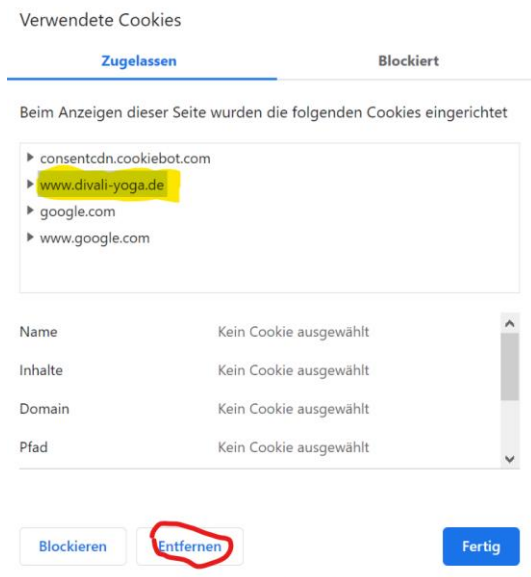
Verwendete Cookies

Zugelassen

Blockiert

Beim Anzeigen dieser Seite wurden die folgenden Cookies eingerichtet

consentcdn.cookiebot.com
www.divali-yoga.de
google.com
www.google.com

| Name | Kein Cookie ausgewählt |
|---|---|
| Inhalte | Kein Cookie ausgewählt |
| Domain | Kein Cookie ausgewählt |
| Pfad | Kein Cookie ausgewählt |

Blockieren

Entfernen

Fertig